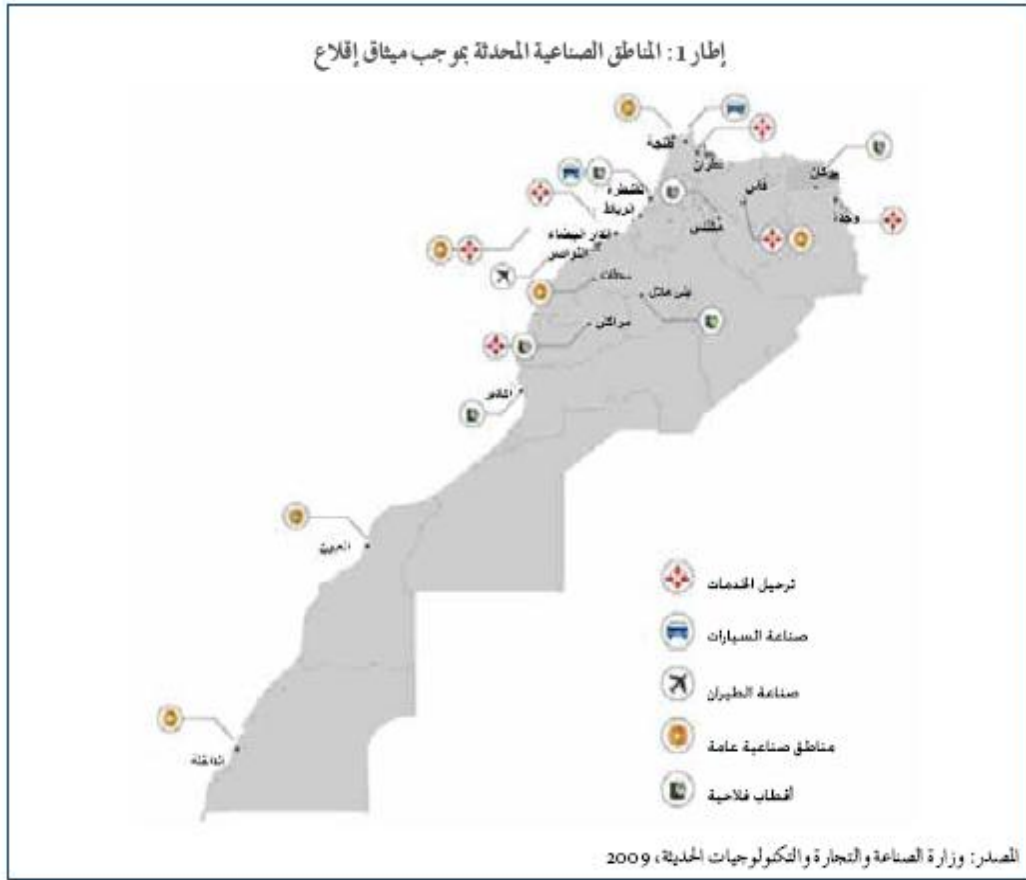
إطار 1: المناطق الصناعية المحدثة بموجب ميثاق إقلاع

طنجة
تطوان
بركان
فاس
وجدة
القنيطرة
الرباط
مكناس
الدار البيضاء
النواصر
سطات
بني ملال
مراكش
أكادير
العيون
الداخلة

ترحيل الخدمات
صناعة السيارات
صناعة الطيران
مناطق صناعية عامة
أقطاب فلاحية

المصدر: وزارة الصناعة والتجارة والتكنولوجيات الحديثة، 2009